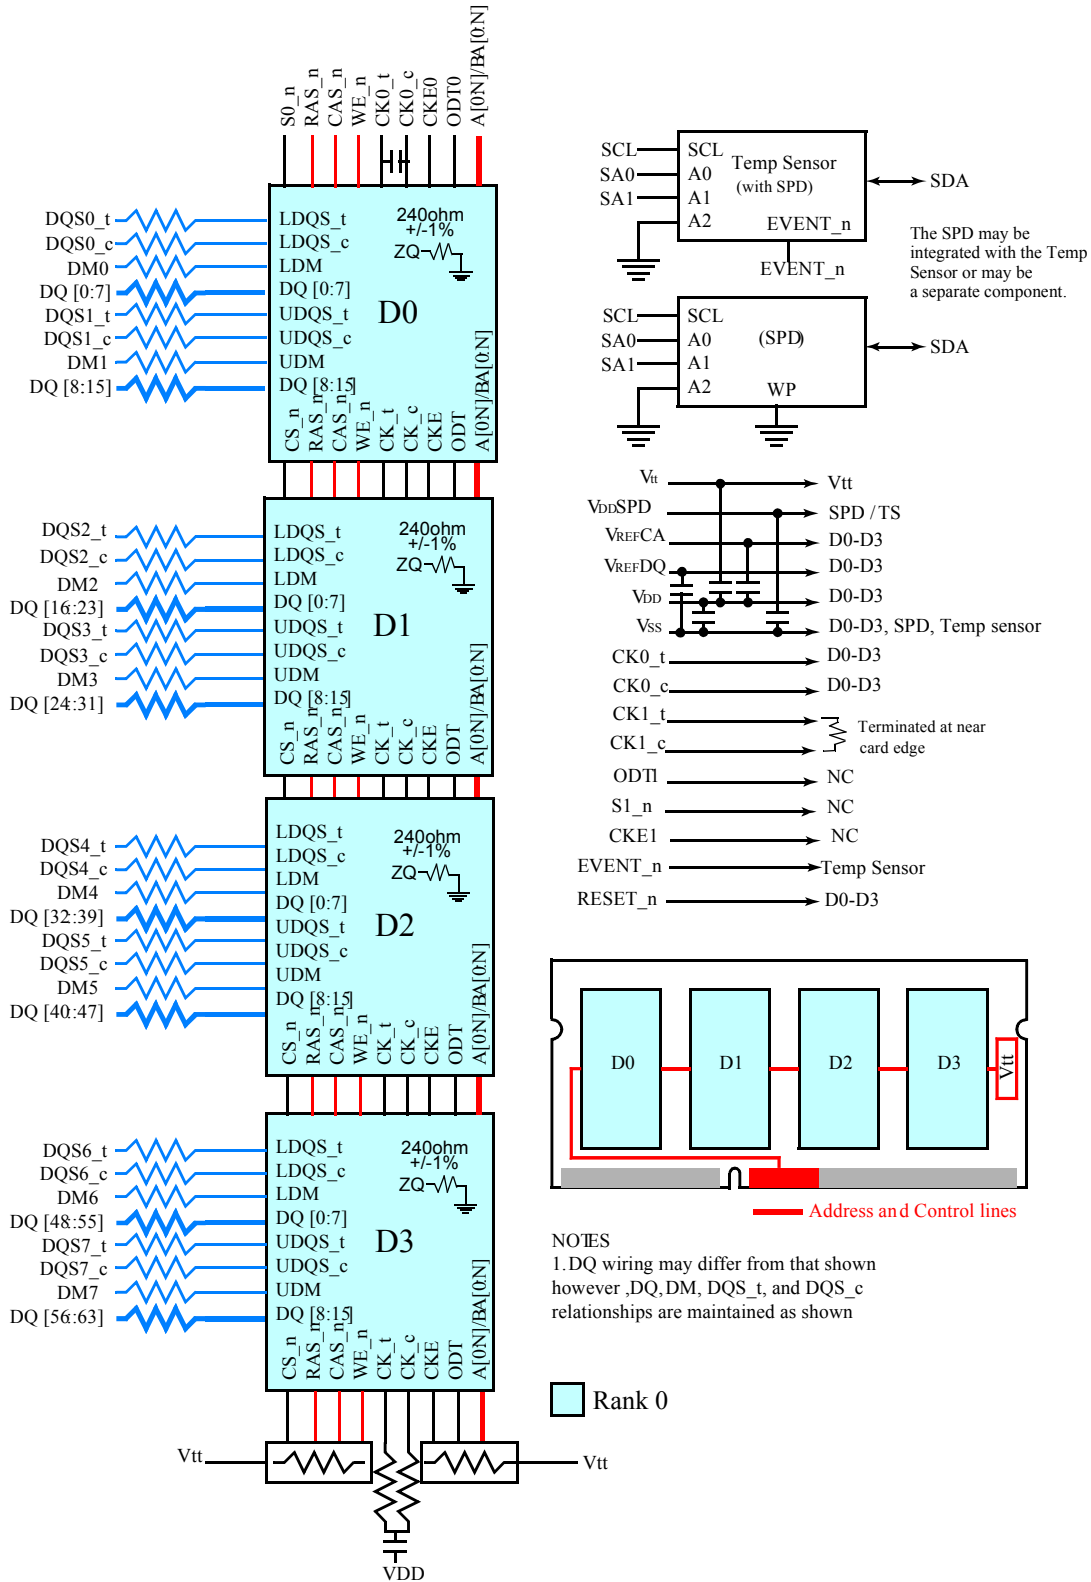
S0_n
RAS_n
CAS_n
WE_n
CK0_t
CK0_c
CKE0
ODT0
A[0:N]/BA[0:N]

DQS0_t
DQS0_c
DM0
DQ [0:7]
DQS1_t
DQS1_c
DM1
DQ [8:15]

LDQS_t
LDQS_c
LDM
DQ [0:7]
UDQS_t
UDQS_c
UDM
DQ [8:15]
240ohm +/-1%
ZQ
D0
CS_n RAS_n CAS_n WE_n CK_t CK_c CKE ODT A[0:N]/BA[0:N]

DQS2_t
DQS2_c
DM2
DQ [16:23]
DQS3_t
DQS3_c
DM3
DQ [24:31]

LDQS_t
LDQS_c
LDM
DQ [0:7]
UDQS_t
UDQS_c
UDM
DQ [8:15]
240ohm +/-1%
ZQ
D1
CS_n RAS_n CAS_n WE_n CK_t CK_c CKE ODT A[0:N]/BA[0:N]

DQS4_t
DQS4_c
DM4
DQ [32:39]
DQS5_t
DQS5_c
DM5
DQ [40:47]

LDQS_t
LDQS_c
LDM
DQ [0:7]
UDQS_t
UDQS_c
UDM
DQ [8:15]
240ohm +/-1%
ZQ
D2
CS_n RAS_n CAS_n WE_n CK_t CK_c CKE ODT A[0:N]/BA[0:N]

DQS6_t
DQS6_c
DM6
DQ [48:55]
DQS7_t
DQS7_c
DM7
DQ [56:63]

LDQS_t
LDQS_c
LDM
DQ [0:7]
UDQS_t
UDQS_c
UDM
DQ [8:15]
240ohm +/-1%
ZQ
D3
CS_n RAS_n CAS_n WE_n CK_t CK_c CKE ODT A[0:N]/BA[0:N]

Vtt
Vtt
VDD

SCL
SA0
SA1
SCL
A0
A1
A2
Temp Sensor
(with SPD)
EVENT_n
SDA
EVENT_n
The SPD may be integrated with the Temp Sensor or may be a separate component.

SCL
SA0
SA1
SCL
A0
A1
A2
(SPD)
WP
SDA

Vtt → Vtt
VDDSPD → SPD / TS
VREFCA → D0-D3
VREFDQ → D0-D3
VDD → D0-D3
VSS → D0-D3, SPD, Temp sensor
CK0_t → D0-D3
CK0_c → D0-D3
CK1_t
CK1_c
Terminated at near card edge
ODT1 → NC
S1_n → NC
CKE1 → NC
EVENT_n → Temp Sensor
RESET_n → D0-D3

D0
D1
D2
D3
Vtt
Address and Control lines

NOTES
1. DQ wiring may differ from that shown however ,DQ, DM, DQS_t, and DQS_c relationships are maintained as shown

Rank 0